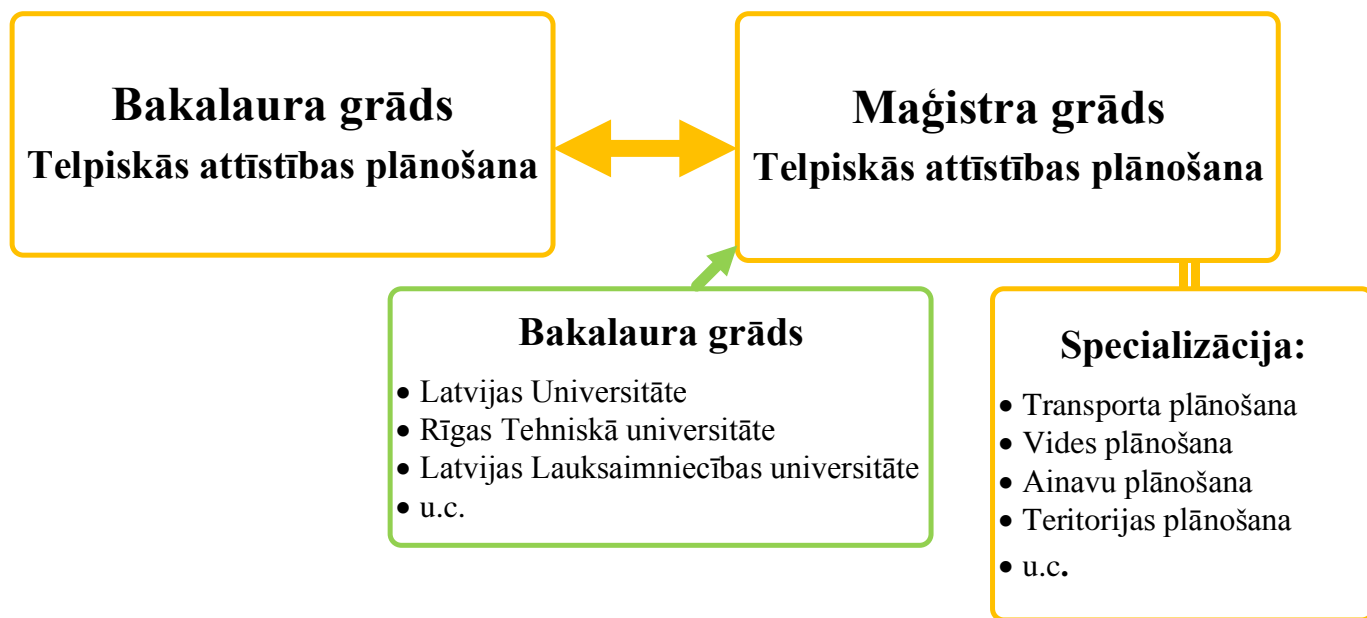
Bakalaura grāds
Telpiskās attīstības plānošana

Maģistra grāds
Telpiskās attīstības plānošana

Bakalaura grāds
• Latvijas Universitāte
• Rīgas Tehniskā universitāte
• Latvijas Lauksaimniecības universitāte
• u.c.

Specializācija:
• Transporta plānošana
• Vides plānošana
• Ainavu plānošana
• Teritorijas plānošana
• u.c.